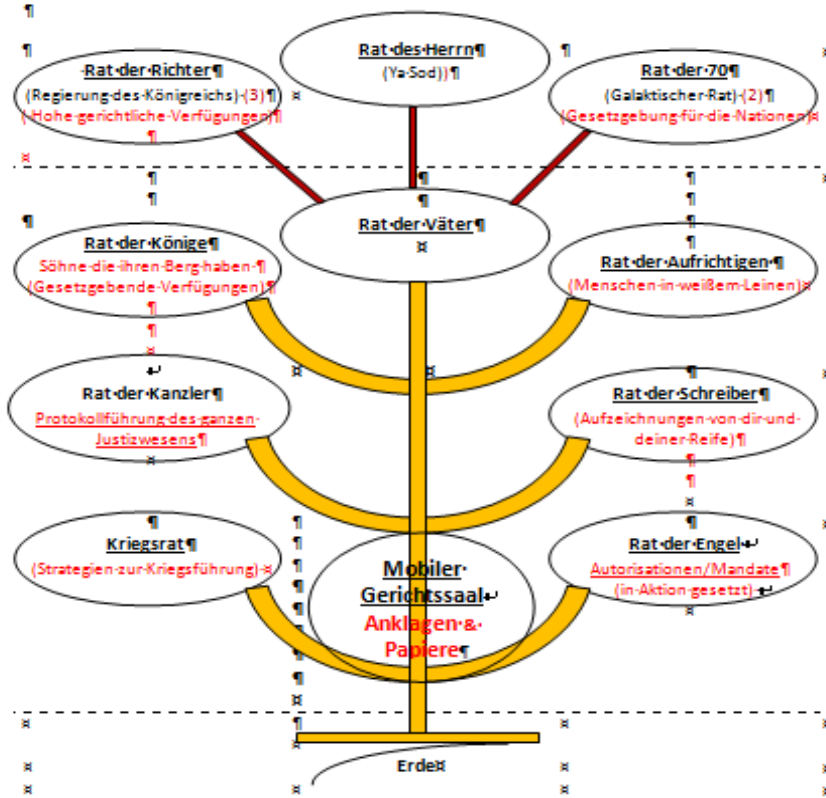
Rat des Herrn
(Ya Sod))

Rat der Richter
(Regierung des Königreichs) (3)
(Hohe gerichtliche Verfügungen)

Rat der 70
(Galaktischer Rat) (2)
(Gesetzgebung für die Nationen)

Rat der Väter

Rat der Könige
Söhne die ihren Berg haben
(Gesetzgebende Verfügungen)

Rat der Aufrichtigen
(Menschen in weißem Leinen)

Rat der Kanzler
Protokollführung des ganzen Justizwesens

Rat der Schreiber
(Aufzeichnungen von dir und deiner Reife)

Kriegsrat
(Strategien zur Kriegsführung)

Mobiler Gerichtssaal
Anklagen & Papiere

Rat der Engel
Autorisationen/Mandate
(in Aktion gesetzt)

Erde